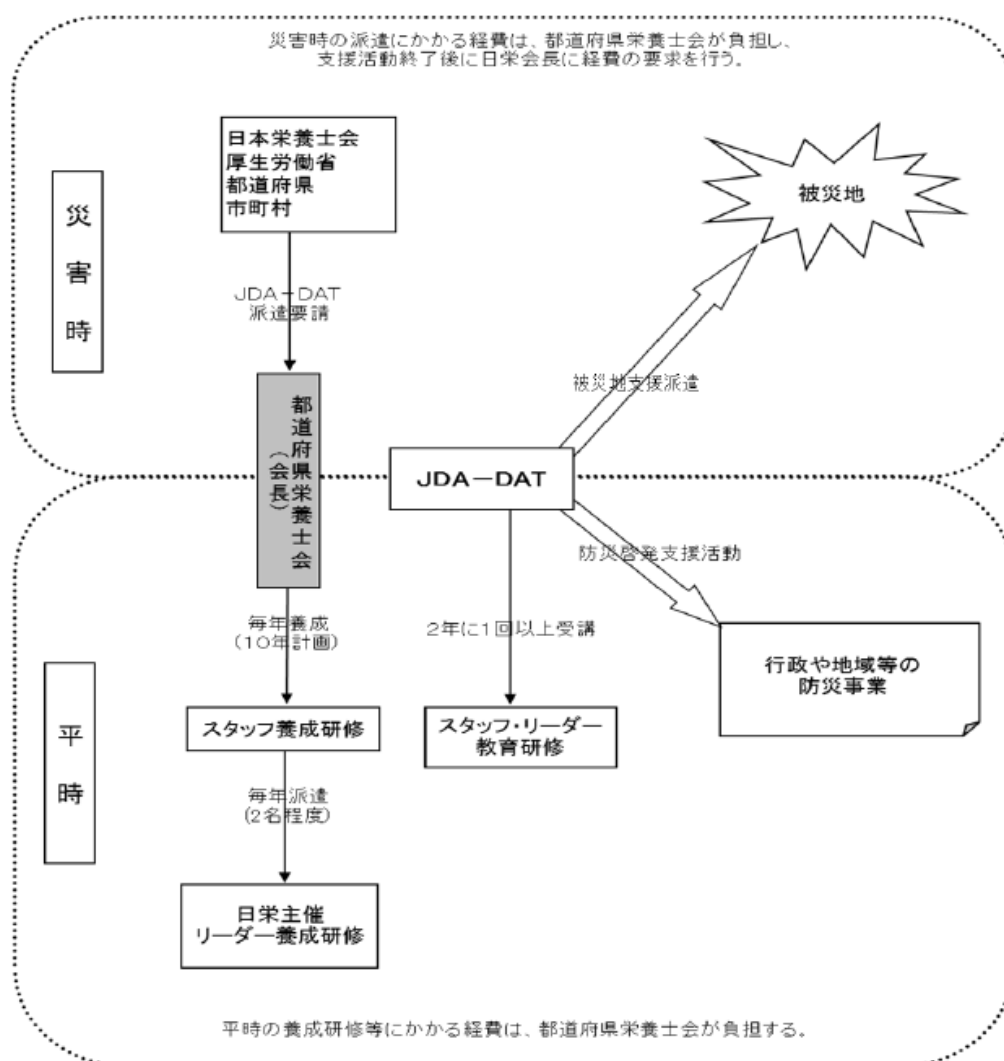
災害時の派遣にかかる経費は、都道府県栄養士会が負担し、支援活動終了後に日栄会長に経費の要求を行う。

災害時

日本栄養士会
厚生労働省
都道府県
市町村

被災地

JDA－DAT
派遣要請

被災地支援派遣

都道府県栄養士会（会長）

JDA－DAT

防災啓発支援活動

毎年養成
（10年計画）

2年に1回以上受講

行政や地域等の
防災事業

平時

スタッフ養成研修

スタッフ・リーダー
教育研修

毎年派遣
（2名程度）

日栄主催
リーダー養成研修

平時の養成研修等にかかる経費は、都道府県栄養士会が負担する。